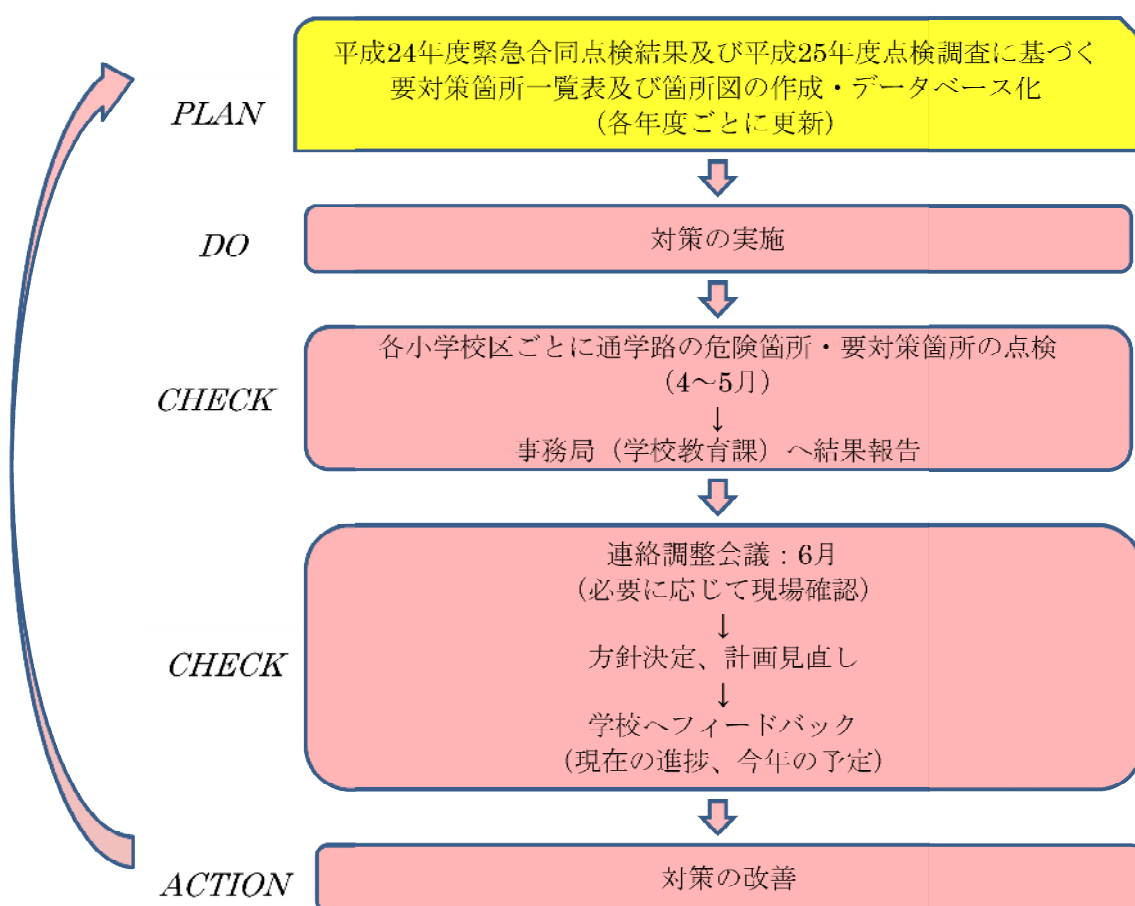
PLAN

平成24年度緊急合同点検結果及び平成25年度点検調査に基づく要対策箇所一覧表及び箇所図の作成・データベース化
（各年度ごとに更新）

DO

対策の実施

CHECK

各小学校区ごとに通学路の危険箇所・要対策箇所の点検
（4～5月）
↓
事務局（学校教育課）へ結果報告

CHECK

連絡調整会議：6月
（必要に応じて現場確認）
↓
方針決定、計画見直し
↓
学校へフィードバック
（現在の進捗、今年の予定）

ACTION

対策の改善